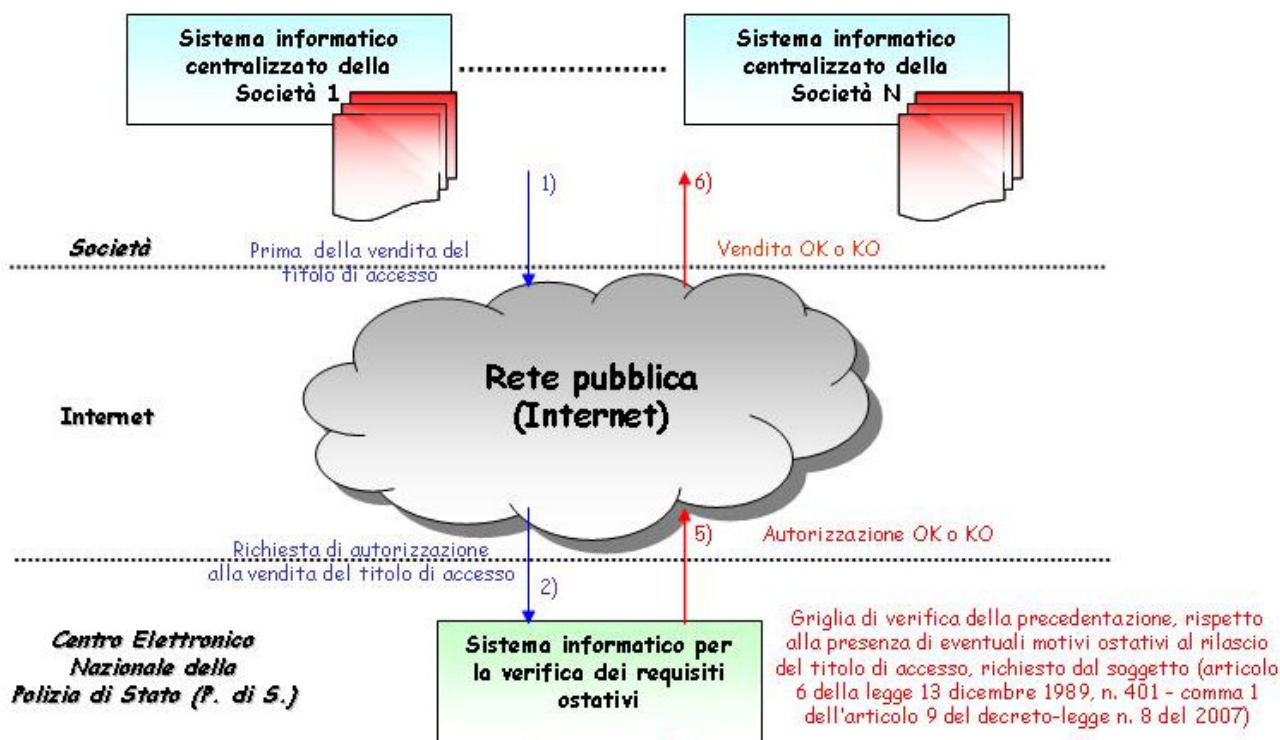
Sistema informatico centralizzato della Società 1

Sistema informatico centralizzato della Società N

1)

6)

Società

Prima della vendita del titolo di accesso

Vendita OK o KO

Rete pubblica (Internet)

Internet

Richiesta di autorizzazione alla vendita del titolo di accesso

5)

Autorizzazione OK o KO

2)

Centro Elettronico Nazionale della Polizia di Stato (P. di S.)

Sistema informatico per la verifica dei requisiti ostativi

Griglia di verifica della precedentazione, rispetto alla presenza di eventuali motivi ostativi al rilascio del titolo di accesso, richiesto dal soggetto (articolo 6 della legge 13 dicembre 1989, n. 401 - comma 1 dell'articolo 9 del decreto-legge n. 8 del 2007)